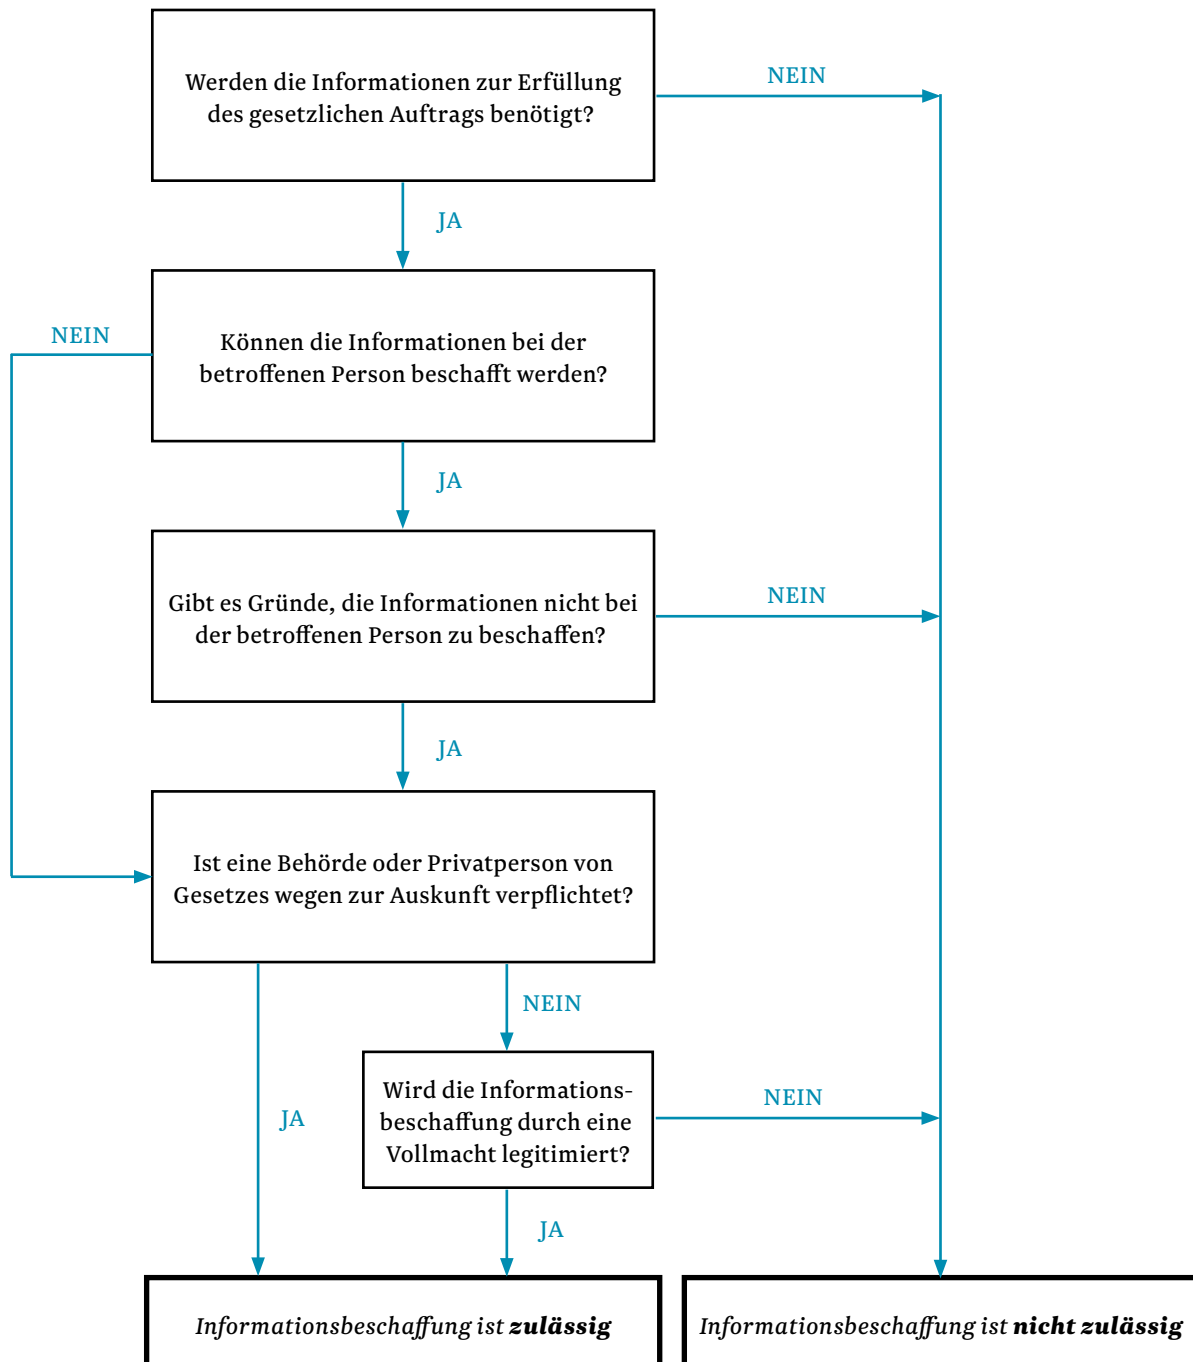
Werden die Informationen zur Erfüllung des gesetzlichen Auftrags benötigt?

NEIN

JA

NEIN

Können die Informationen bei der betroffenen Person beschafft werden?

JA

Gibt es Gründe, die Informationen nicht bei der betroffenen Person zu beschaffen?

NEIN

JA

Ist eine Behörde oder Privatperson von Gesetzes wegen zur Auskunft verpflichtet?

NEIN

JA

Wird die Informationsbeschaffung durch eine Vollmacht legitimiert?

NEIN

JA

*Informationsbeschaffung ist **zulässig***

*Informationsbeschaffung ist **nicht zulässig***